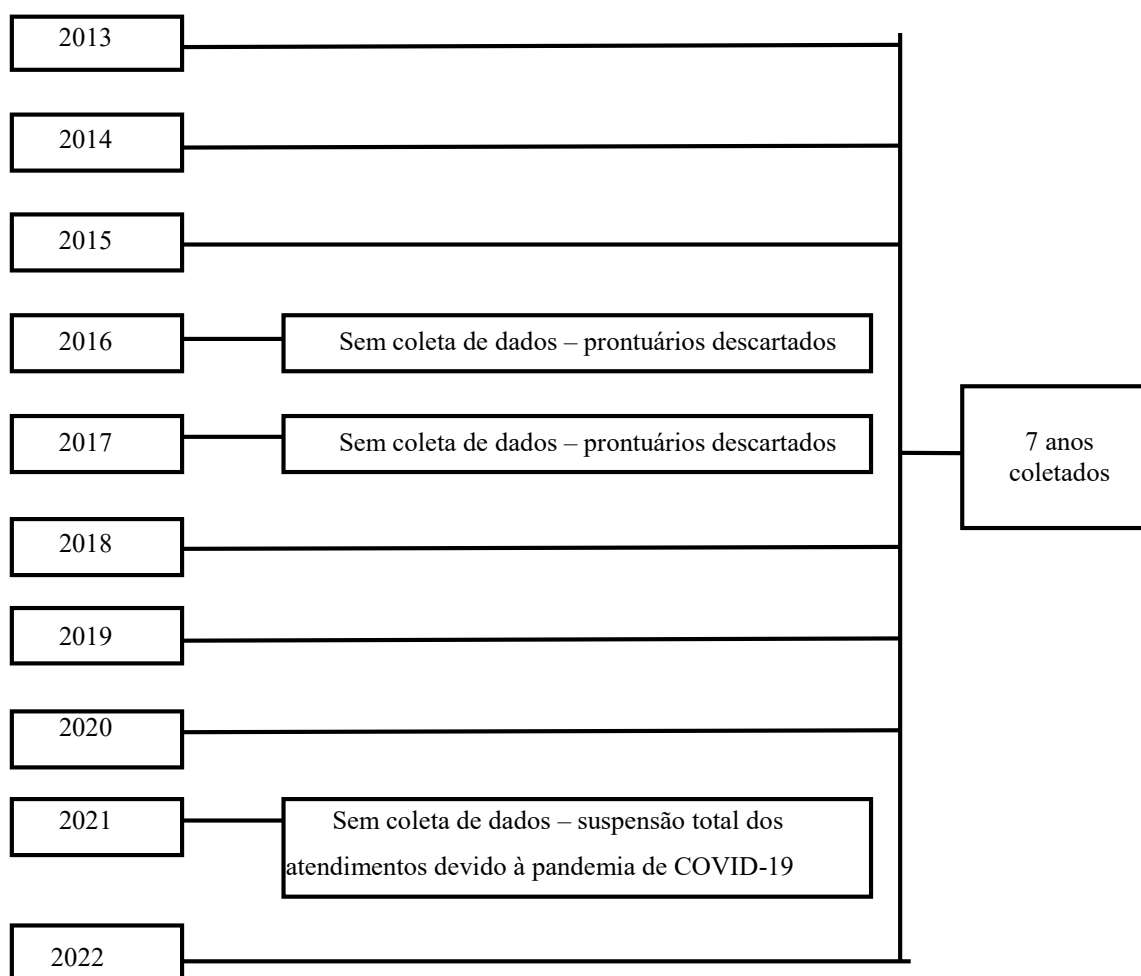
2013

2014

2015

2016

Sem coleta de dados – prontuários descartados

2017

Sem coleta de dados – prontuários descartados

7 anos coletados

2018

2019

2020

2021

Sem coleta de dados – suspensão total dos atendimentos devido à pandemia de COVID-19

2022